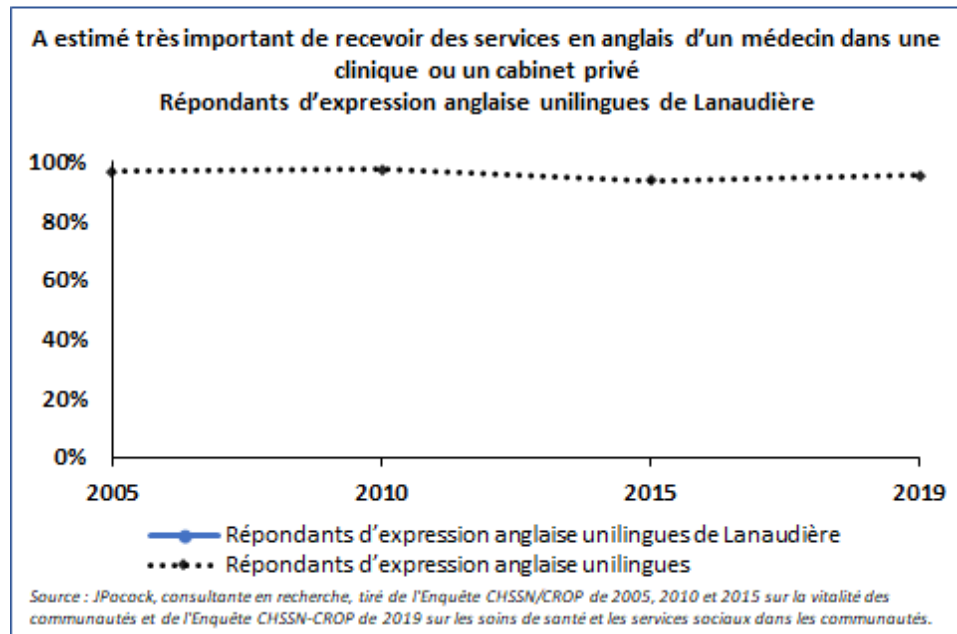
A estimé très important de recevoir des services en anglais d'un médecin dans une clinique ou un cabinet privé
Répondants d'expression anglaise unilingues de Lanaudière

100%
80%
60%
40%
20%
0%

2005
2010
2015
2019

Répondants d'expression anglaise unilingues de Lanaudière
Répondants d'expression anglaise unilingues

Source : JPocock, consultante en recherche, tiré de l'Enquête CHSSN/CROP de 2005, 2010 et 2015 sur la vitalité des communautés et de l'Enquête CHSSN-CROP de 2019 sur les soins de santé et les services sociaux dans les communautés.